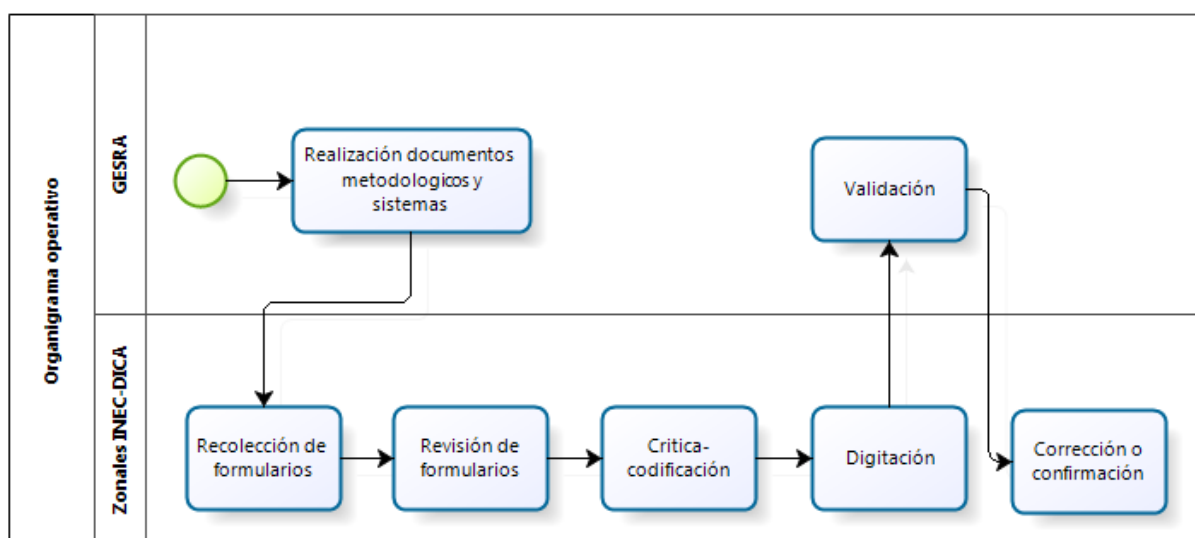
Organigrama operativo

GESRA

Realización documentos metodologicos y sistemas

Validación

Zonales INEC-DICA

Recolección de formularios

Revisión de formularios

Critica-codificación

Digitación

Corrección o confirmación